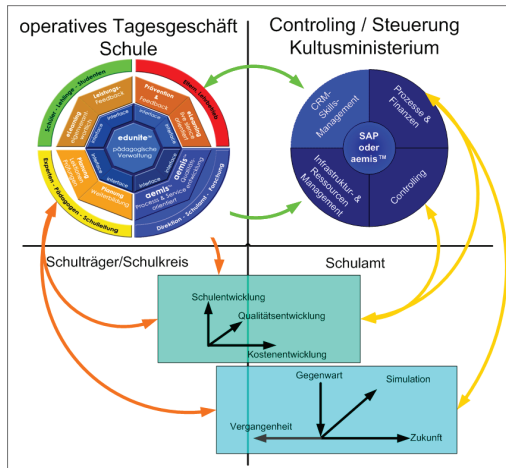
operatives Tagesgeschäft Schule

Controling / Steuerung Kultusministerium

Schüler · Lehrer · Studenten

Ethik · Lehrplanung

Experten · Pädagogen · Schulleitung

Direktion · Schulamt · Forschung

Leistungs-Feedback

Prävention & Feedback

eLearning

Planung

Interface

Interface

Interface

Interface

Interface

Interface

edunite™ pädagogische Verwaltung

aemis process & service orientiert

aemis

CRM-Skills-Management

Prozesse & Finanzen

SAP oder aemis™

Infrastruktur- & Ressourcen Management

Controlling

Schulträger/Schulkreis

Schulamt

Schulentwicklung

Qualitätsentwicklung

Kostenentwicklung

Gegenwart

Simulation

Vergangenheit

Zukunft